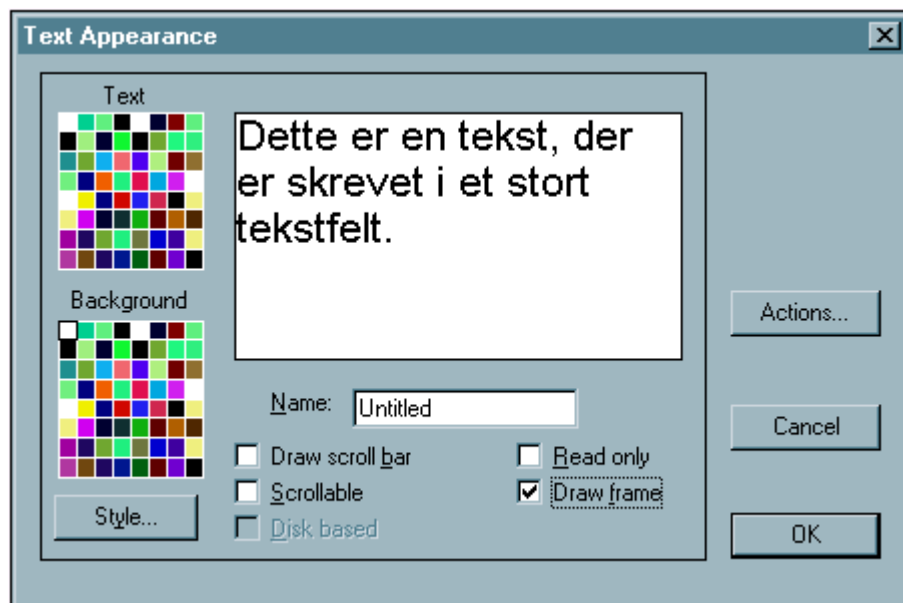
Text Appearance

Text

Background

Style...

Dette er en tekst, der er skrevet i et stort tekstfelt.

Name: Untitled

Draw scroll bar

Scrollable

Disk based

Read only

Draw frame

Actions...

Cancel

OK